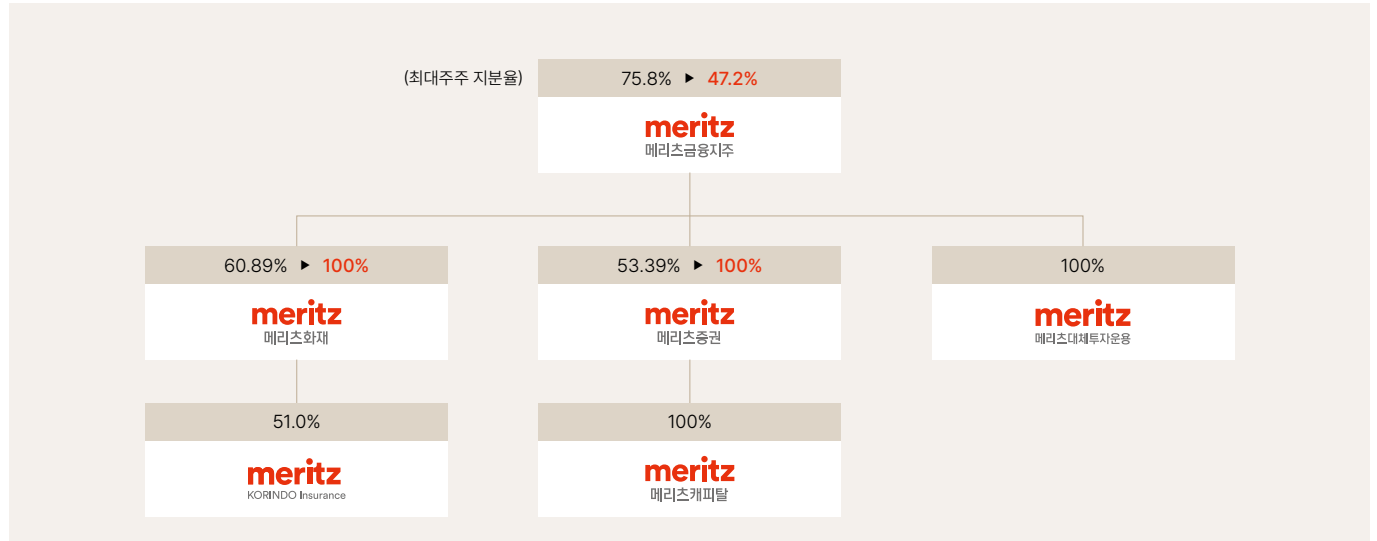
(최대주주 지분율)

75.8% ▶ 47.2%

meritz
메리츠금융지주

60.89% ▶ 100%

meritz
메리츠화재

53.39% ▶ 100%

meritz
메리츠증권

100%

meritz
메리츠대체투자운용

51.0%

meritz
KORINDO Insurance

100%

meritz
메리츠캐피탈